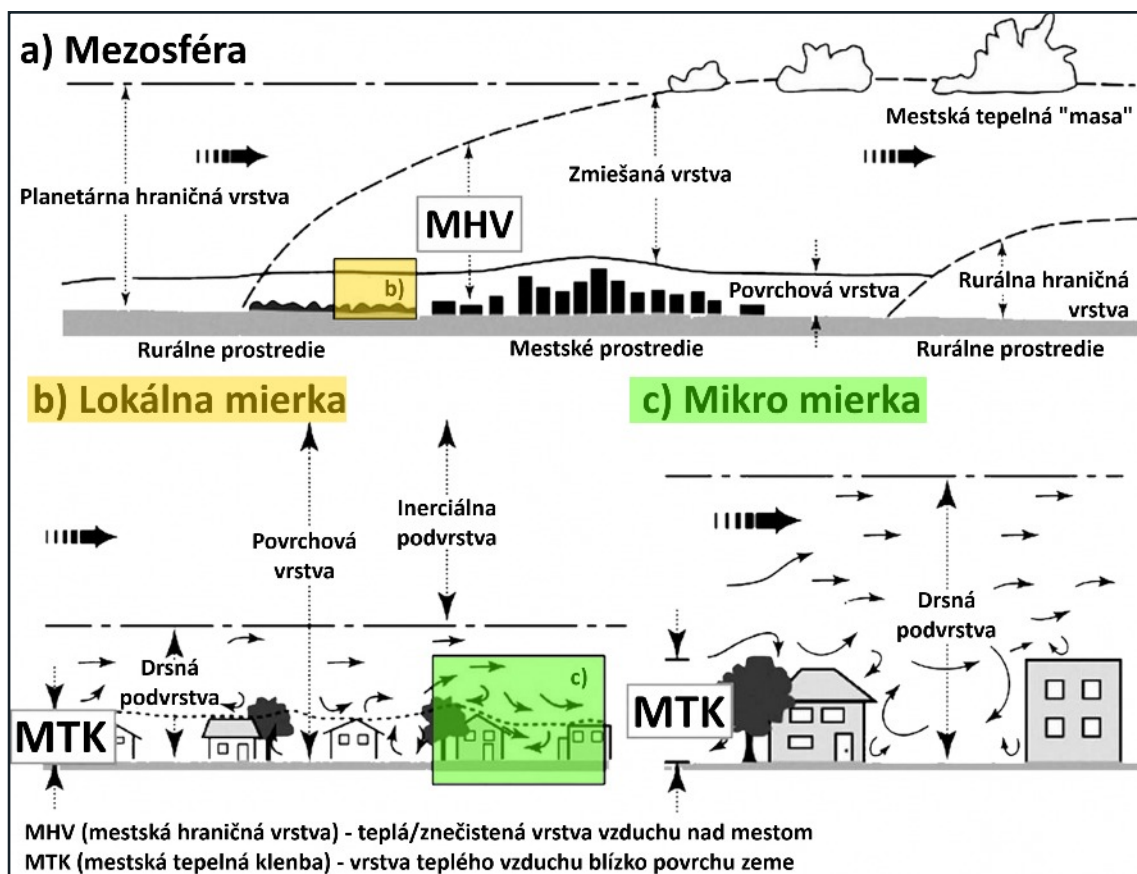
a) Mezosféra

Mestská tepelná "masa"

Planetárna hraničná vrstva

Zmiešaná vrstva

MHV

b)

Povrchová vrstva

Rurálna hraničná vrstva

Rurálne prostredie

Mestské prostredie

Rurálne prostredie

b) Lokálna mierka

c) Mikro mierka

Povrchová vrstva

Inerciálna podvrstva

Drsná podvrstva

c)

MTK

Drsná podvrstva

MTK

MHV (mestská hraničná vrstva) - teplá/znečistená vrstva vzduchu nad mestom
MTK (mestská tepelná klenba) - vrstva teplého vzduchu blízko povrchu zeme